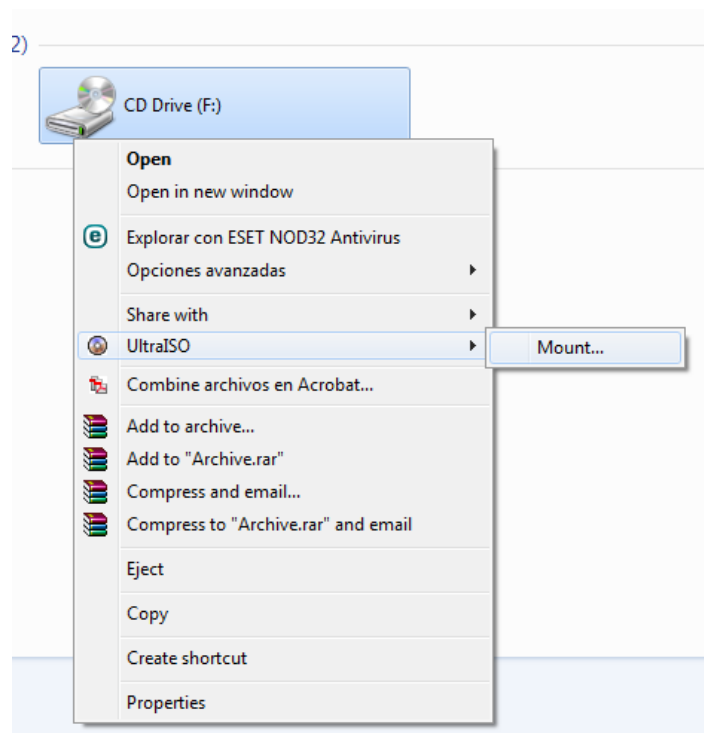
2)

CD Drive (F:)

Open
Open in new window

Explorar con ESET NOD32 Antivirus
Opciones avanzadas

Share with
UltraISO
Mount...

Combine archivos en Acrobat...

Add to archive...
Add to "Archive.rar"
Compress and email...
Compress to "Archive.rar" and email

Eject

Copy

Create shortcut

Properties